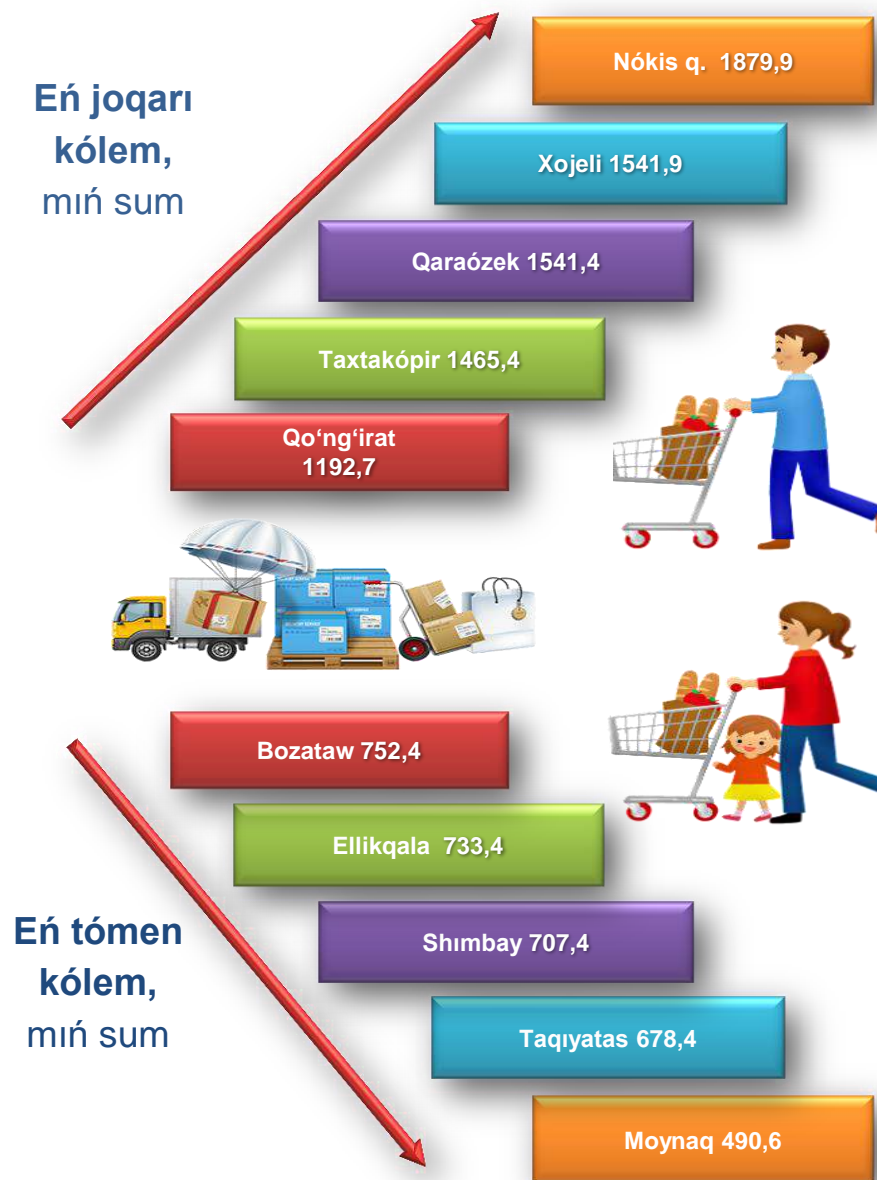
Eń joqarı kólem, mıń sum

Nókis q. 1879,9

Xojeli 1541,9

Qaraózek 1541,4

Taxtakópir 1465,4

Qo‘ng‘irat 1192,7

Bozataw 752,4

Ellikqala 733,4

Shımbay 707,4

Taqıyatas 678,4

Moynaq 490,6

Eń tómen kólem, mıń sum